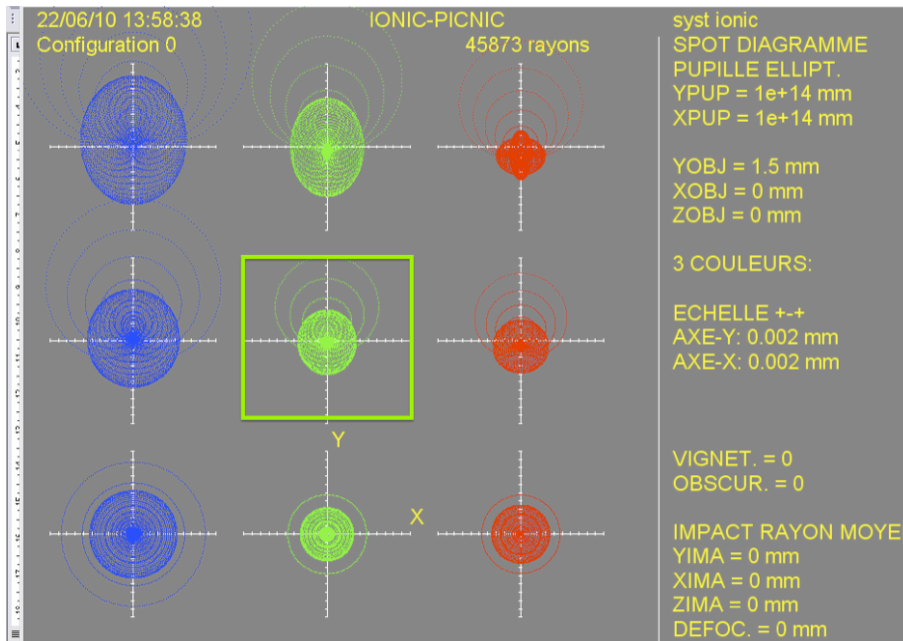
22/06/10 13:58:38
Configuration 0

IONIC-PICNIC
45873 rayons

syst ionic
SPOT DIAGRAMME
PUPILLE ELLIPT.
YPUP = 1e+14 mm
XPUP = 1e+14 mm

YOBJ = 1.5 mm
XOBJ = 0 mm
ZOBJ = 0 mm

3 COULEURS:

ECHELLE +-+
AXE-Y: 0.002 mm
AXE-X: 0.002 mm

Y
X

VIGNET. = 0
OBSCUR. = 0

IMPACT RAYON MOYE
YIMA = 0 mm
XIMA = 0 mm
ZIMA = 0 mm
DEFOC. = 0 mm